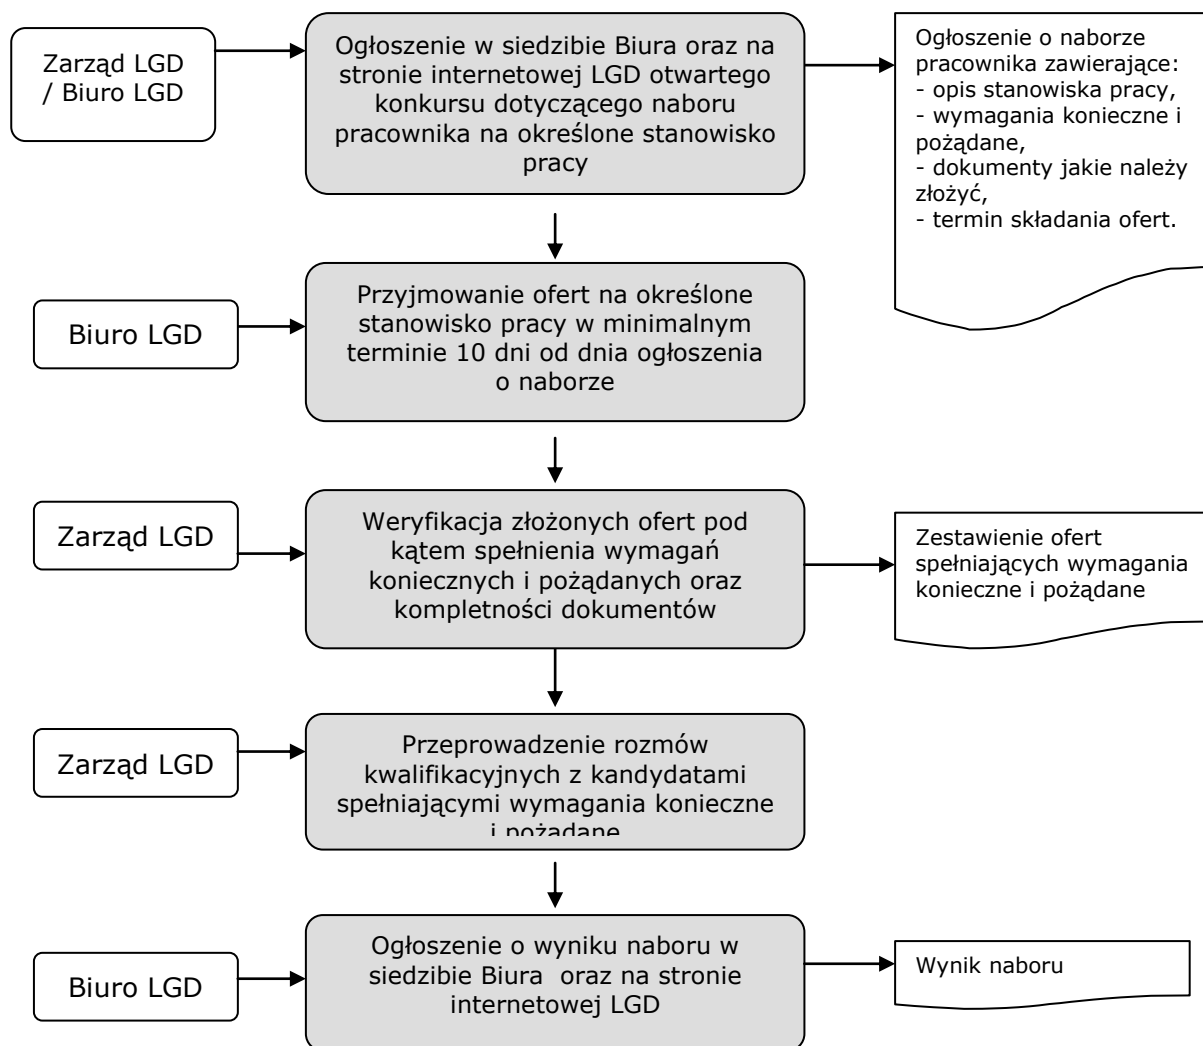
Zarząd LGD / Biuro LGD

Ogłoszenie w siedzibie Biura oraz na stronie internetowej LGD otwartego konkursu dotyczącego naboru pracownika na określone stanowisko pracy

Ogłoszenie o naborze pracownika zawierające:
- opis stanowiska pracy,
- wymagania konieczne i pożądane,
- dokumenty jakie należy złożyć,
- termin składania ofert.

Biuro LGD

Przyjmowanie ofert na określone stanowisko pracy w minimalnym terminie 10 dni od dnia ogłoszenia o naborze

Zarząd LGD

Weryfikacja złożonych ofert pod kątem spełnienia wymagań koniecznych i pożądanych oraz kompletności dokumentów

Zestawienie ofert spełniających wymagania konieczne i pożądane

Zarząd LGD

Przeprowadzenie rozmów kwalifikacyjnych z kandydatami spełniającymi wymagania konieczne i pożądane

Biuro LGD

Ogłoszenie o wyniku naboru w siedzibie Biura oraz na stronie internetowej LGD

Wynik naboru